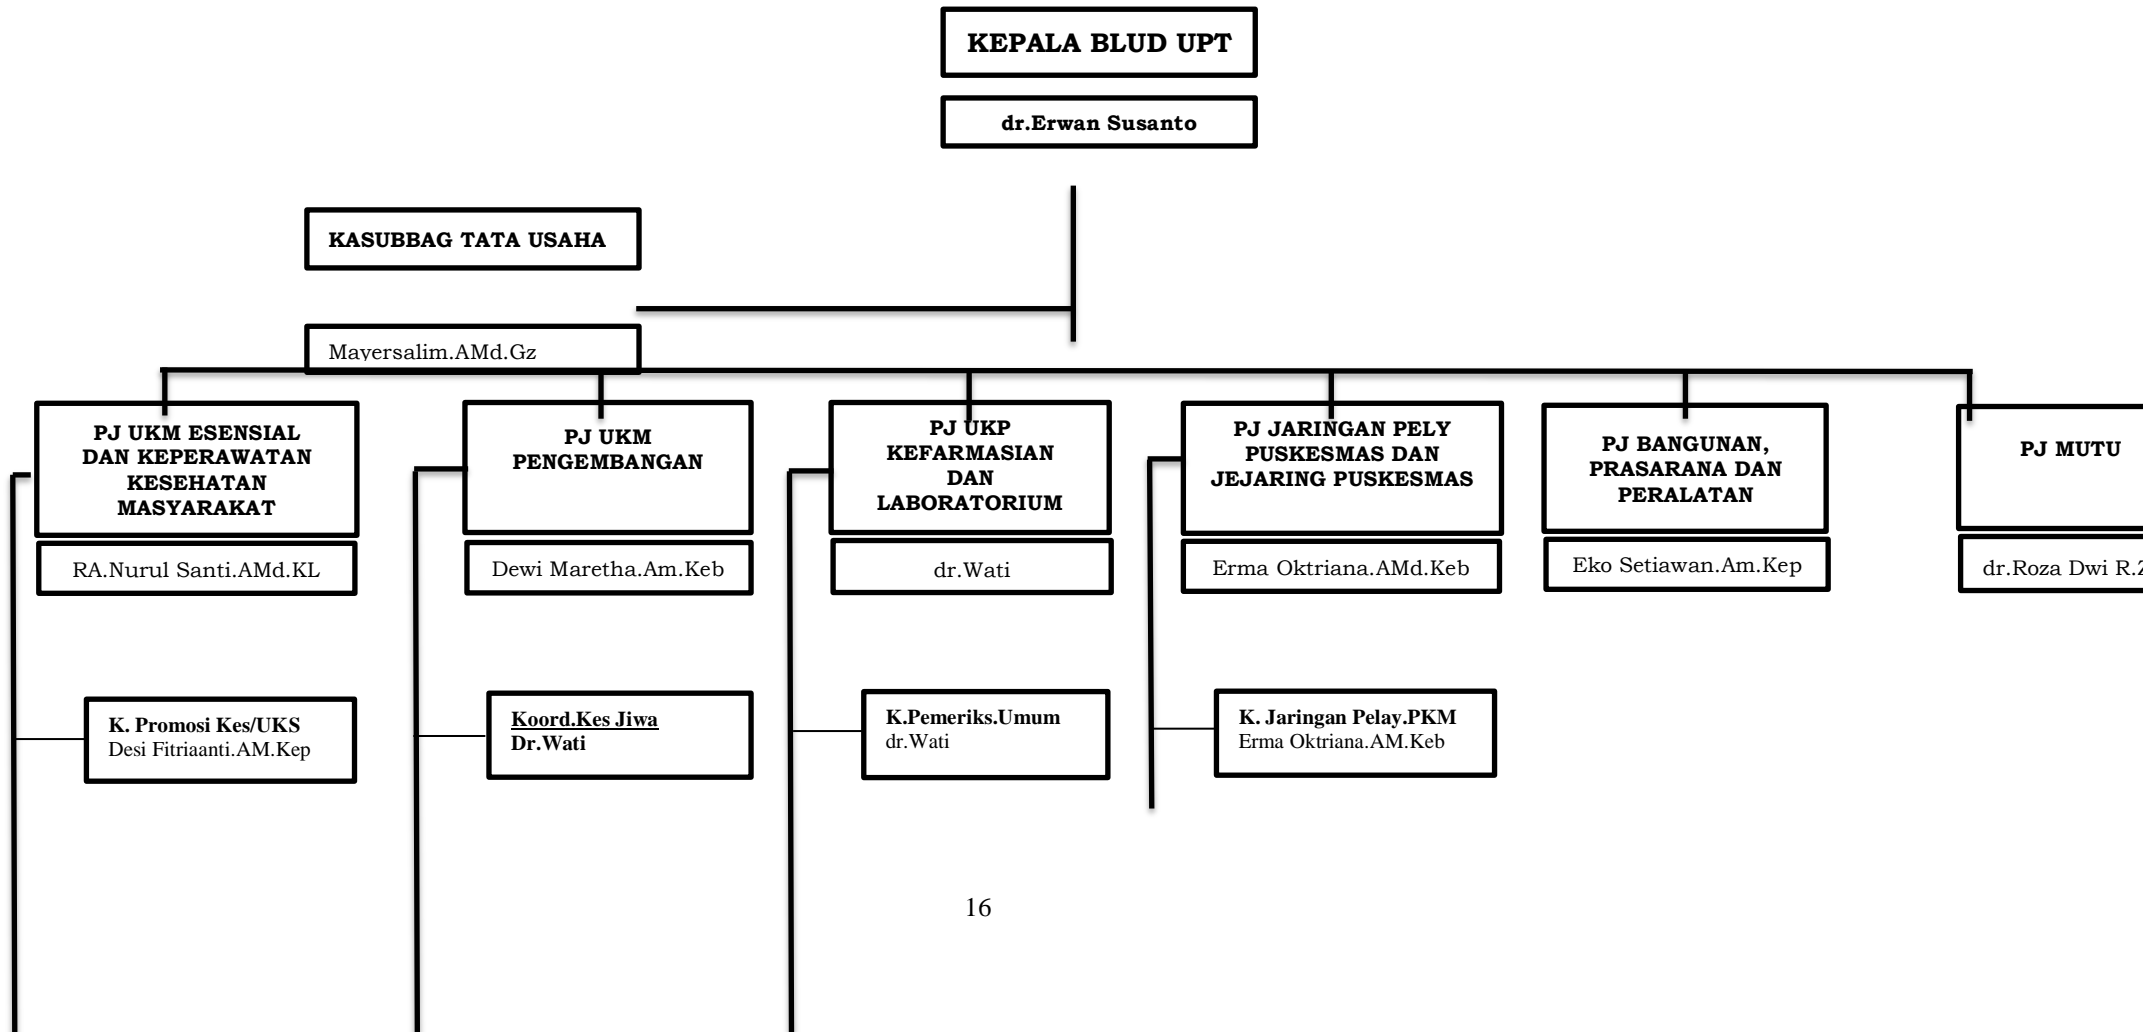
KEPALA BLUD UPT

dr.Erwan Susanto

KASUBBAG TATA USAHA

Mayersalim.AMd.Gz

PJ UKM ESENSIAL DAN KEPERAWATAN KESEHATAN MASYARAKAT

RA.Nurul Santi.AMd.KL

PJ UKM PENGEMBANGAN

Dewi Maretha.Am.Keb

PJ UKP KEFARMASIAN DAN LABORATORIUM

dr.Wati

PJ JARINGAN PELY PUSKESMAS DAN JEJARING PUSKESMAS

Erma Oktriana.AMd.Keb

PJ BANGUNAN, PRASARANA DAN PERALATAN

Eko Setiawan.Am.Kep

PJ MUTU

dr.Roza Dwi R.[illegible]

K. Promosi Kes/UKS
Desi Fitriaanti.AM.Kep

Koord.Kes Jiwa
Dr.Wati

K.Pemeriks.Umum
dr.Wati

K. Jaringan Pelay.PKM
Erma Oktriana.AM.Keb

16